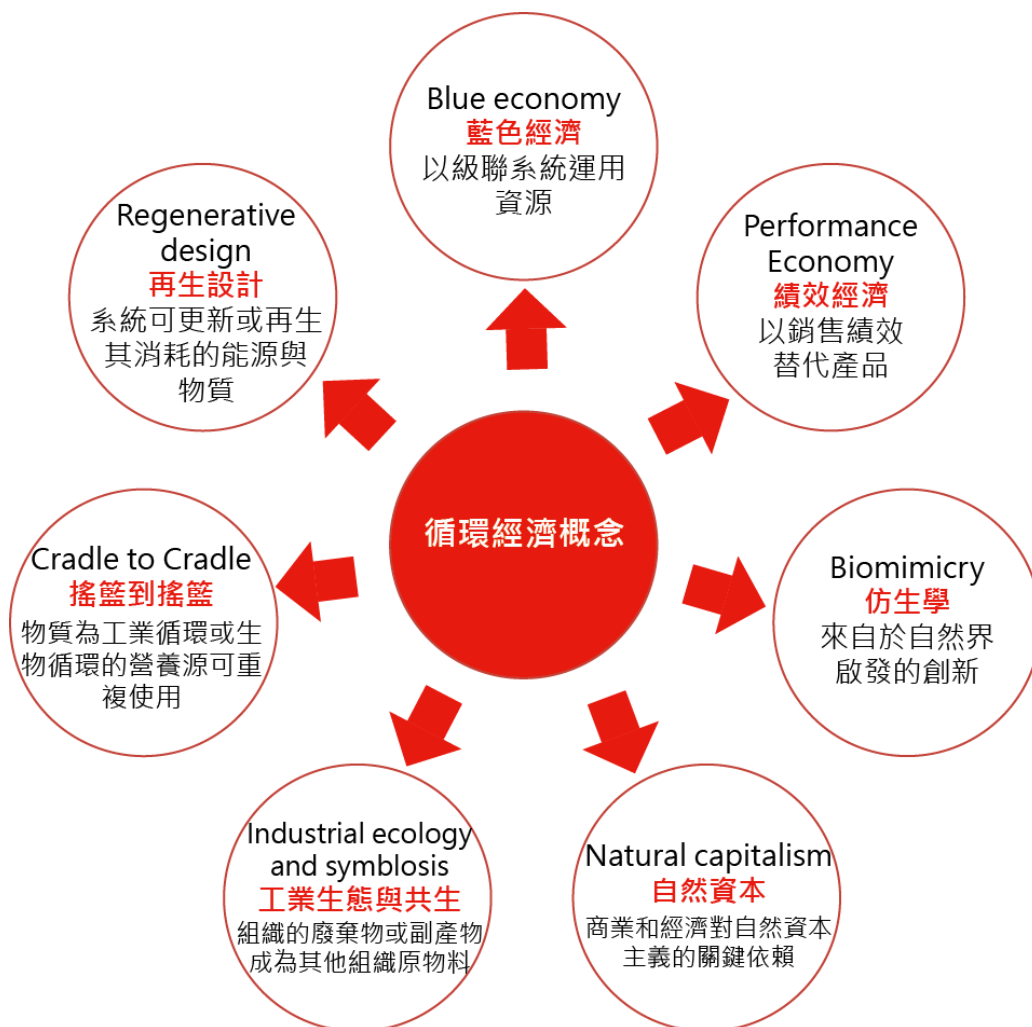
Blue economy
藍色經濟
以級聯系統運用資源

Regenerative design
再生設計
系統可更新或再生其消耗的能源與物質

Performance Economy
績效經濟
以銷售績效替代產品

循環經濟概念

Cradle to Cradle
搖籃到搖籃
物質為工業循環或生物循環的營養源可重複使用

Biomimicry
仿生學
來自於自然界啟發的創新

Industrial ecology and symblosis
工業生態與共生
組織的廢棄物或副產物成為其他組織原物料

Natural capitalism
自然資本
商業和經濟對自然資本主義的關鍵依賴